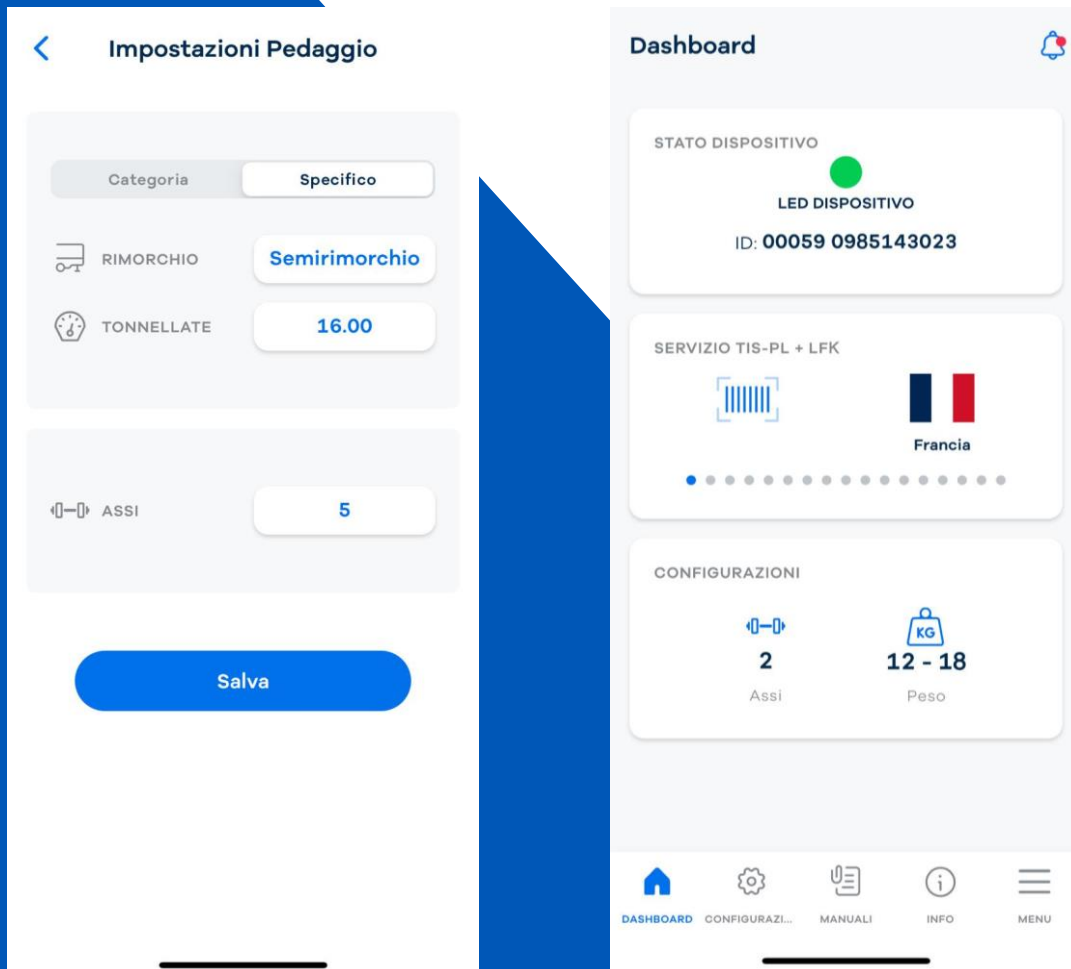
Impostazioni Pedaggio

Categoria
Specifico

RIMORCHIO
Semirimorchio

TONNELLATE
16.00

ASSI
5

Salva

Dashboard

STATO DISPOSITIVO
LED DISPOSITIVO
ID: 00059 0985143023

SERVIZIO TIS-PL + LFK
Francia

CONFIGURAZIONI
KG
2
Assi
12 - 18
Peso

DASHBOARD
CONFIGURAZI...
MANUALI
INFO
MENU